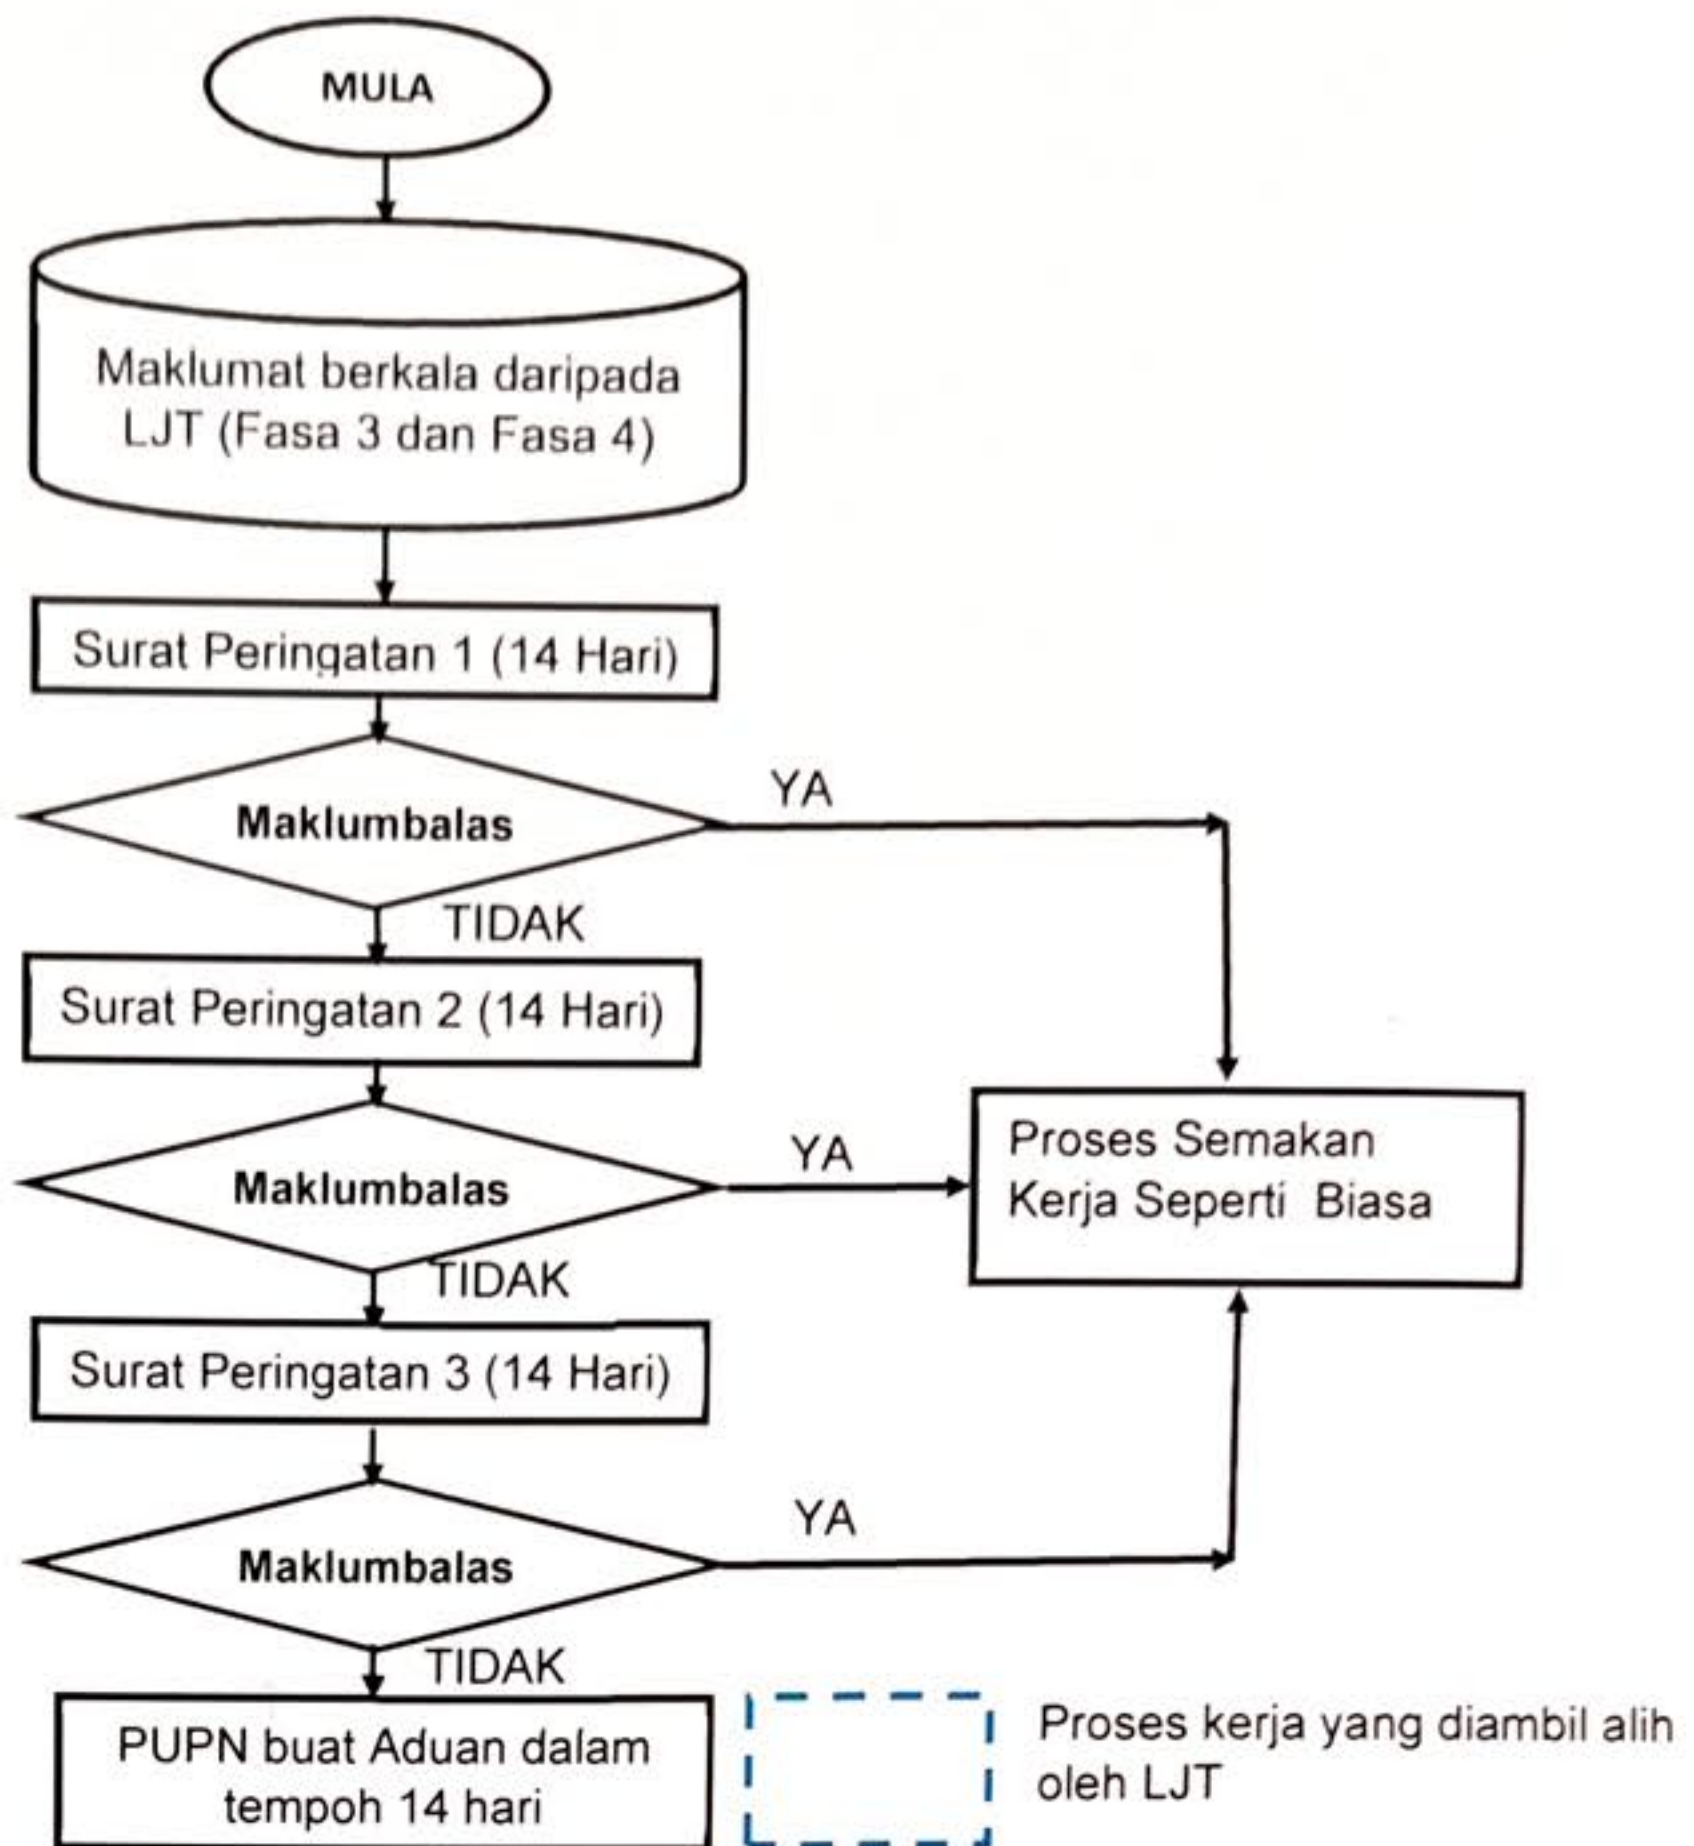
MULA

Maklumat berkala daripada LJT (Fasa 3 dan Fasa 4)

Surat Peringatan 1 (14 Hari)

Maklumbalas

YA

TIDAK

Surat Peringatan 2 (14 Hari)

Maklumbalas

YA

Proses Semakan Kerja Seperti Biasa

TIDAK

Surat Peringatan 3 (14 Hari)

Maklumbalas

YA

TIDAK

PUPN buat Aduan dalam tempoh 14 hari

Proses kerja yang diambil alih oleh LJT